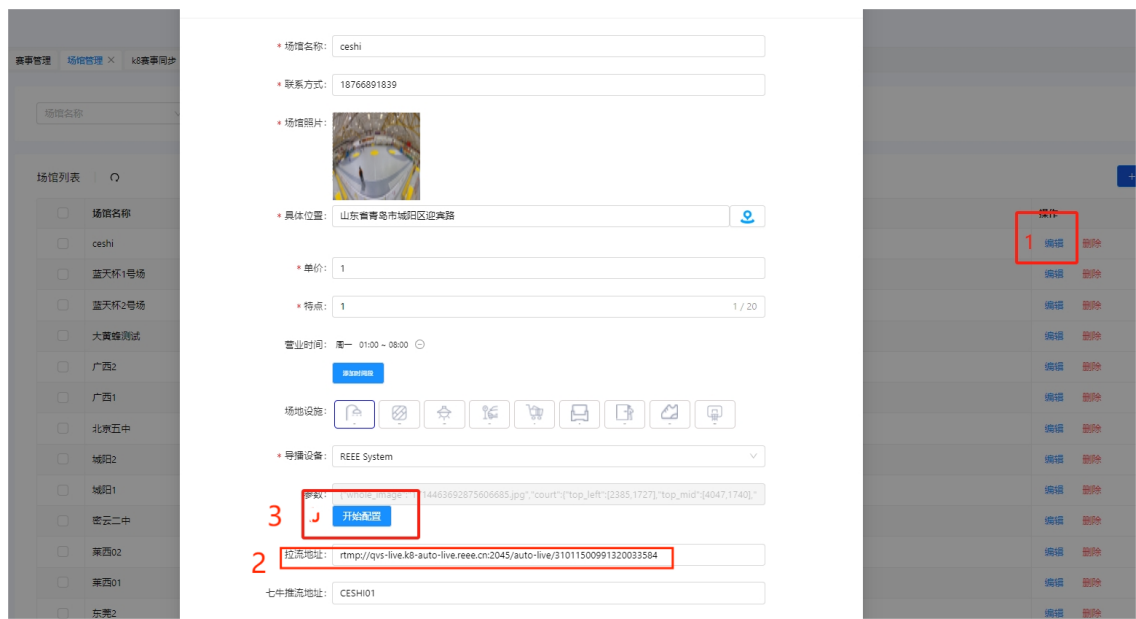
赛事管理 场馆管理 × k8赛事同步

场馆名称

场馆列表

场馆名称

ceshi
蓝天杯1号场
蓝天杯2号场
大黄蜂测试
广西2
广西1
北京五中
城阳2
城阳1
密云二中
莱西02
莱西01
东莞2

操作
1 编辑 删除
编辑 删除
编辑 删除
编辑 删除
编辑 删除
编辑 删除
编辑 删除
编辑 删除
编辑 删除
编辑 删除
编辑 删除
编辑 删除

* 场馆名称： ceshi

* 联系方式： 18766891839

* 场馆照片：

* 具体位置： 山东省青岛市城阳区迎宾路

* 单价： 1

* 特点： 1 1 / 20

营业时间： 周一 01:00 ~ 08:00

添加时间段

场地设施：

* 导播设备： REEE System

参数： {"whole_image":"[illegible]1446369287560668​5.jpg","court":{"top_left":[2385,1727],"top_mid":[4047,1740],"

3 开始配置

2 拉流地址： rtmp://qvs-live.k8-auto-live.reee.cn:2045/auto-live/31011500991320033584

七牛推流地址： CESHI01